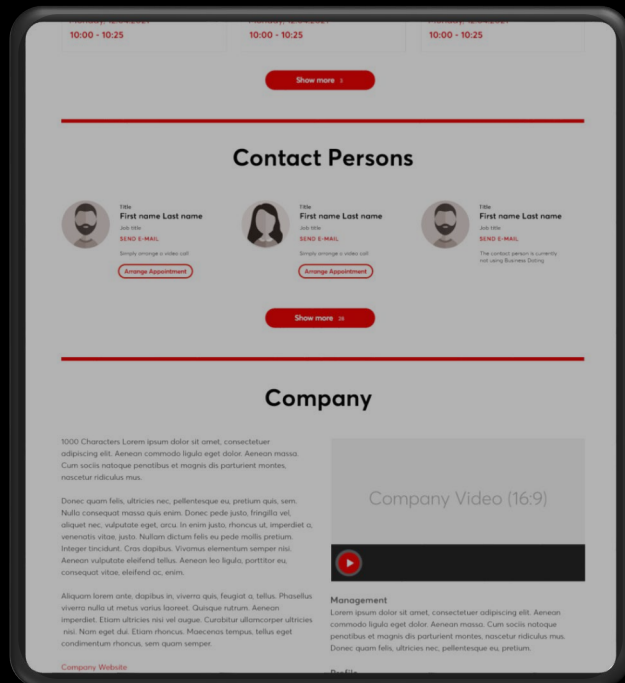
10:00 - 10:25

10:00 - 10:25

10:00 - 10:25

Show more

Contact Persons

Title
First name Last name
Job title
SEND E-MAIL
Simply arrange a video call
Arrange Appointment

Title
First name Last name
Job title
SEND E-MAIL
Simply arrange a video call
Arrange Appointment

Title
First name Last name
Job title
SEND E-MAIL
The contact person is currently not using Business Dating

Show more

Company

1000 Characters Lorem ipsum dolor sit amet, consectetuer adipiscing elit. Aenean commodo ligula eget dolor. Aenean massa. Cum sociis natoque penatibus et magnis dis parturient montes, nascetur ridiculus mus.

Donec quam felis, ultricies nec, pellentesque eu, pretium quis, sem. Nulla consequat massa quis enim. Donec pede justo, fringilla vel, aliquet nec, vulputate eget, arcu. In enim justo, rhoncus ut, imperdiet a, venenatis vitae, justo. Nullam dictum felis eu pede mollis pretium. Integer tincidunt. Cras dapibus. Vivamus elementum semper nisi. Aenean vulputate eleifend tellus. Aenean leo ligula, porttitor eu, consequat vitae, eleifend ac, enim.

Aliquam lorem ante, dapibus in, viverra quis, feugiat a, tellus. Phasellus viverra nulla ut metus varius laoreet. Quisque rutrum. Aenean imperdiet. Etiam ultricies nisi vel augue. Curabitur ullamcorper ultricies nisi. Nam eget dui. Etiam rhoncus. Maecenas tempus, tellus eget condimentum rhoncus, sem quam semper.

Company Website

Company Video (16:9)

Management
Lorem ipsum dolor sit amet, consectetuer adipiscing elit. Aenean commodo ligula eget dolor. Aenean massa. Cum sociis natoque penatibus et magnis dis parturient montes, nascetur ridiculus mus. Donec quam felis, ultricies nec, pellentesque eu, pretium.

Profile